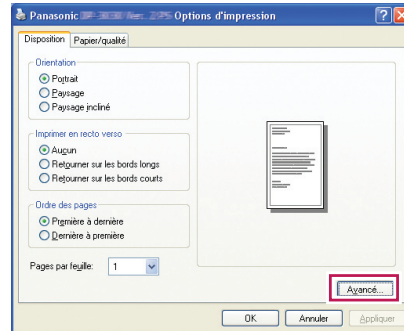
Panasonic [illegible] Options d'impression

Disposition | Papier/qualité

Orientation
Portrait
Paysage
Paysage incliné

Imprimer en recto verso
Aucun
Retourner sur les bords longs
Retourner sur les bords courts

Ordre des pages
Première à dernière
Dernière à première

Pages par feuille: 1

Avancé...

OK | Annuler | Appliquer